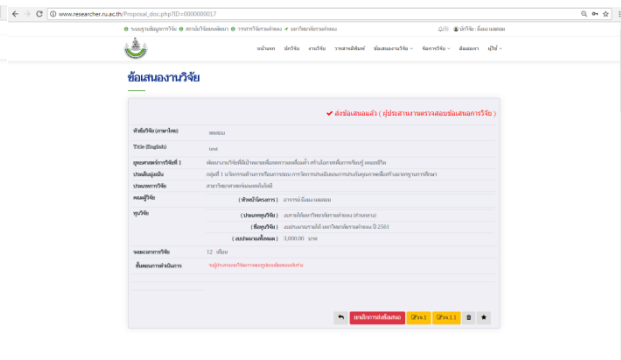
www.researcher.ru.ac.th/Proposal_doc.php?ID=0000000017

ระบบฐานข้อมูลการวิจัย | สถาบันวิจัยและพัฒนา | วารสารวิจัยรามคำแหง | มหาวิทยาลัยรามคำแหง

นักวิจัย : ทดสอบ ทดสอบ

หน้าแรก | นักวิจัย | งานวิจัย | วารสารตีพิมพ์ | ข้อเสนองานวิจัย | จัดการวิจัย | ติดต่อเรา | ผู้ใช้

ข้อเสนองานวิจัย

✔ ส่งข้อเสนอแล้ว ( ผู้ประสานงานตรวจสอบข้อเสนอการวิจัย )

| | |
|---|---|
| ชื่อโครงการ (ภาษาไทย) | ทดสอบ |
| Title (English) | test |
| ยุทธศาสตร์การวิจัยที่ 3 | พัฒนางานวิจัยที่มีเป้าหมายเพื่อยกระดับคุณภาพชีวิต สร้างโอกาสเพื่อการเรียนรู้ ตลอดชีวิต |
| ประเด็นมุ่งเน้น | กลุ่มที่ 1 นวัตกรรมด้านการบริหารจัดการ การวิจัยการประเมินผลการสอน การเรียนรู้ |
| ประเภทการวิจัย | สาขาวิทยาศาสตร์ |
| คณะผู้วิจัย | ( หัวหน้าโครงการ ) อาจารย์ ทดสอบ ทดสอบ |
| ทุนวิจัย | ( ประเภททุนวิจัย ) งบรายได้มหาวิทยาลัยรามคำแหง |
| | ( ชื่อทุนวิจัย ) งบประมาณรายได้ มหาวิทยาลัยรามคำแหง ปี 2561 |
| | ( งบประมาณที่เสนอ ) 3,000.00 บาท |
| ระยะเวลาการวิจัย | 12 เดือน |
| ขั้นตอนการดำเนินการ | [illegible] |

ขอยกเลิกการส่งข้อเสนอ | Ver.1 | Ver.1.1